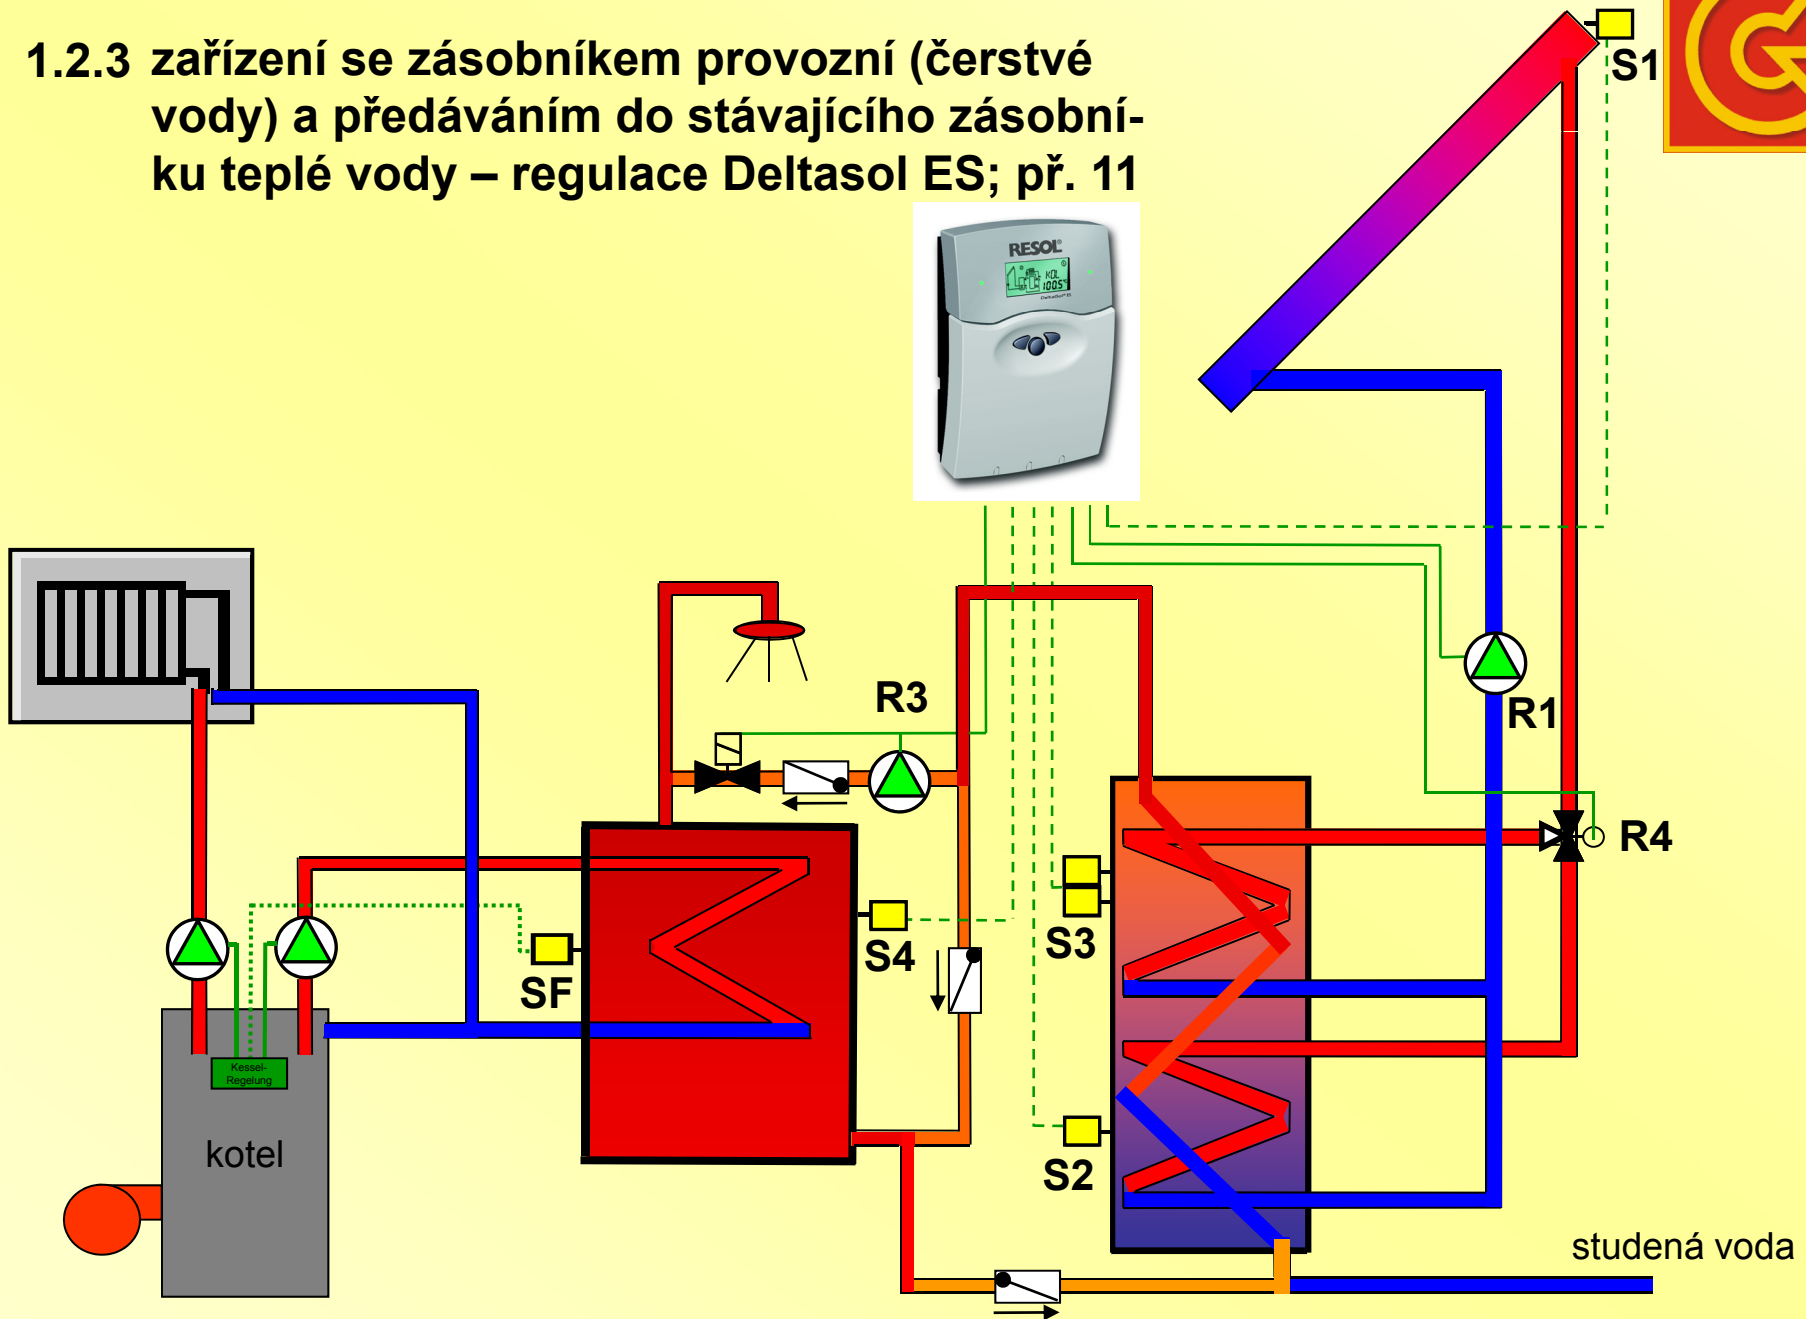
1.2.3 zařízení se zásobníkem provozní (čerstvé vody) a předáváním do stávajícího zásobníku teplé vody – regulace Deltasol ES; př. 11

S1

RESOL

KOL 100S

R3

R1

R4

S4

S3

SF

S2

Kessel-Regelung

kotel

studená voda